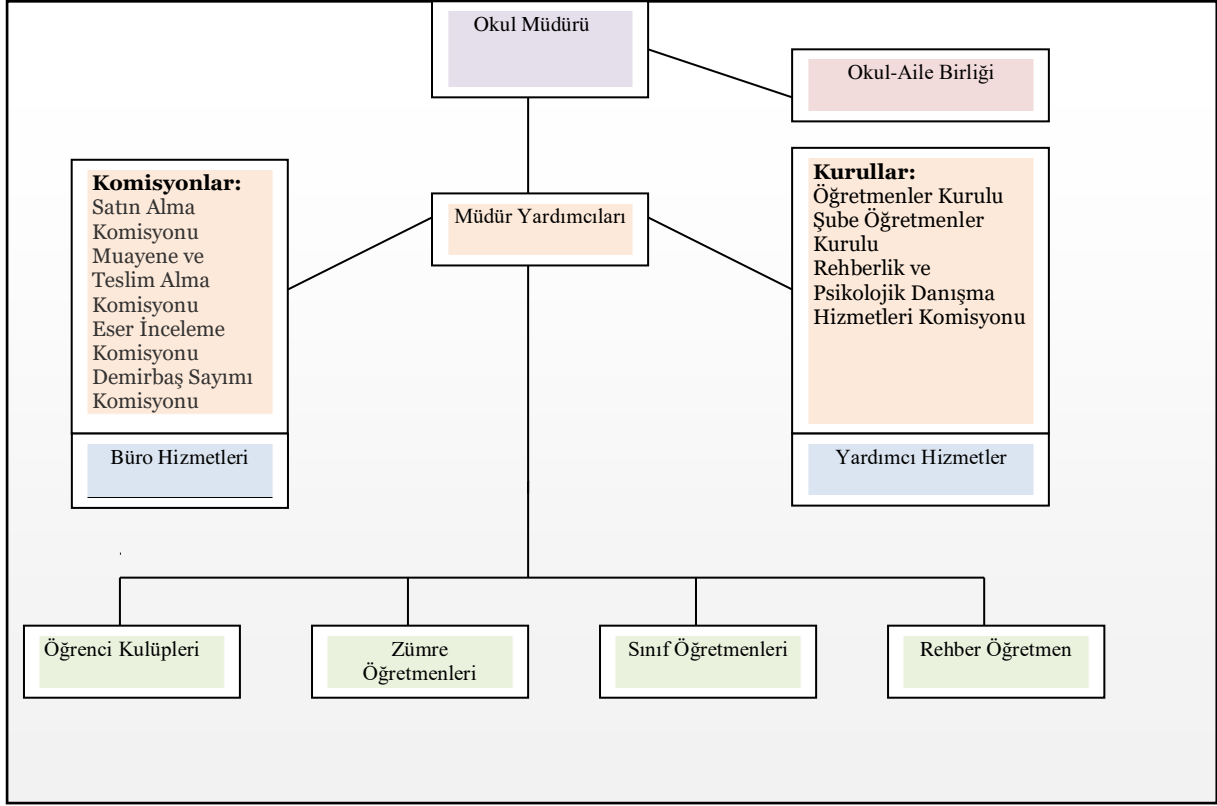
Okul Müdürü

Okul-Aile Birliği

Komisyonlar:
Satın Alma Komisyonu
Muayene ve Teslim Alma Komisyonu
Eser İnceleme Komisyonu
Demirbaş Sayımı Komisyonu

Büro Hizmetleri

Müdür Yardımcıları

Kurullar:
Öğretmenler Kurulu
Şube Öğretmenler Kurulu
Rehberlik ve Psikolojik Danışma Hizmetleri Komisyonu

Yardımcı Hizmetler

Öğrenci Kulüpleri

Zümre Öğretmenleri

Sınıf Öğretmenleri

Rehber Öğretmen